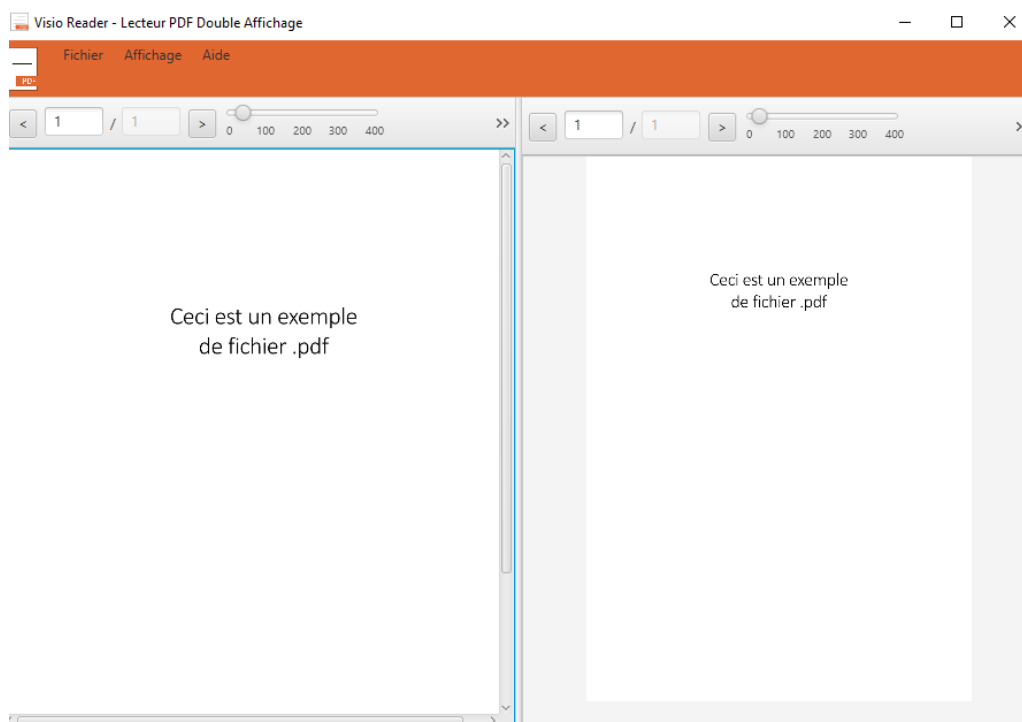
Visio Reader - Lecteur PDF Double Affichage

PD-

Fichier Affichage Aide

< 1 / 1 > 0 100 200 300 400 >>

< 1 / 1 > 0 100 200 300 400 >

Ceci est un exemple de fichier .pdf

Ceci est un exemple de fichier .pdf